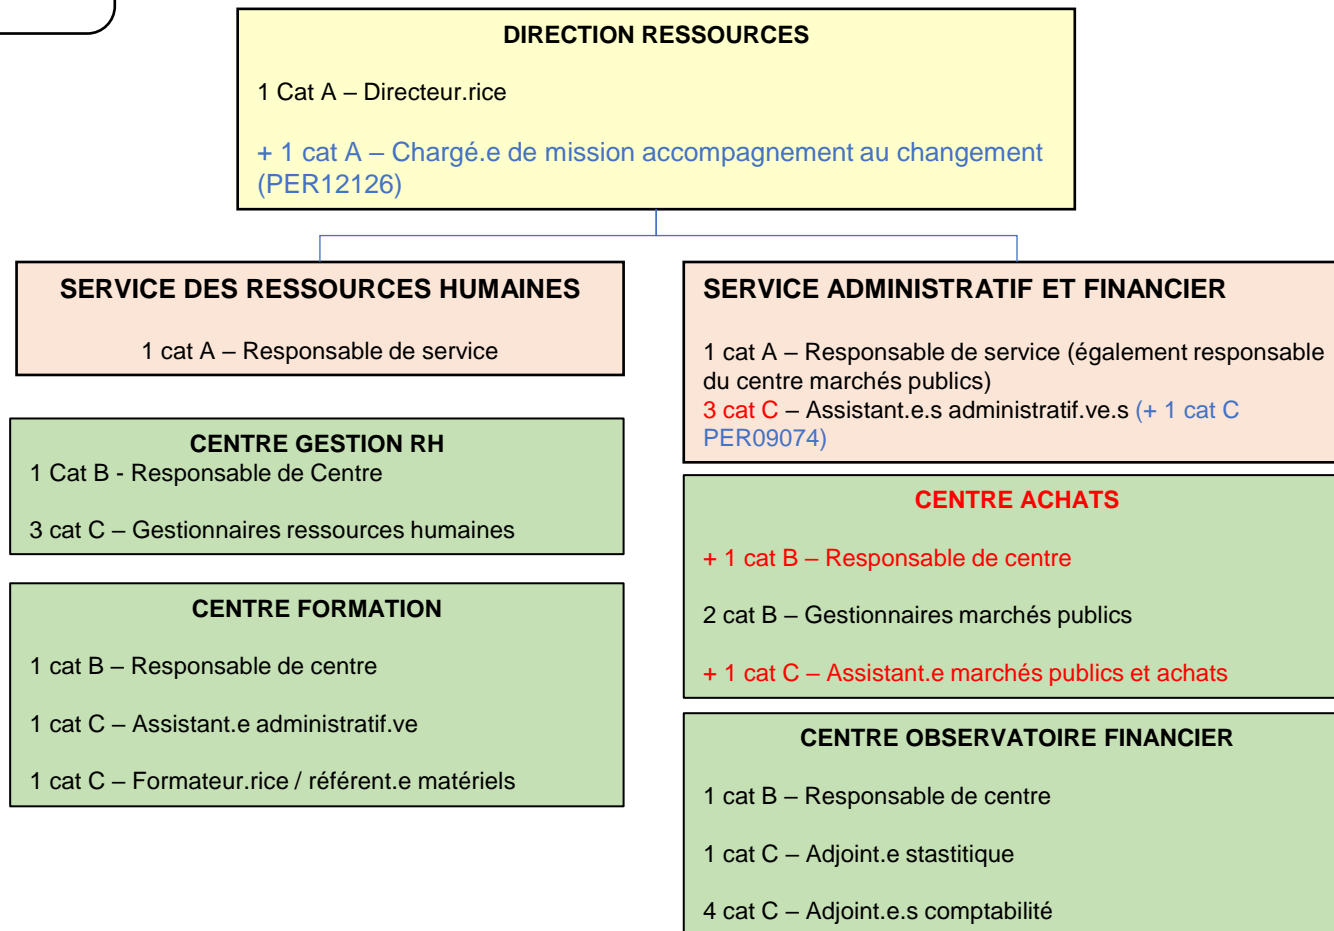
DIRECTION RESSOURCES

1 Cat A – Directeur.rice

+ 1 cat A – Chargé.e de mission accompagnement au changement (PER12126)

SERVICE DES RESSOURCES HUMAINES

1 cat A – Responsable de service

CENTRE GESTION RH
1 Cat B - Responsable de Centre

3 cat C – Gestionnaires ressources humaines

CENTRE FORMATION

1 cat B – Responsable de centre

1 cat C – Assistant.e administratif.ve

1 cat C – Formateur.rice / référent.e matériels

SERVICE ADMINISTRATIF ET FINANCIER

1 cat A – Responsable de service (également responsable du centre marchés publics)
3 cat C – Assistant.e.s administratif.ve.s (+ 1 cat C PER09074)

CENTRE ACHATS

+ 1 cat B – Responsable de centre

2 cat B – Gestionnaires marchés publics

+ 1 cat C – Assistant.e marchés publics et achats

CENTRE OBSERVATOIRE FINANCIER

1 cat B – Responsable de centre

1 cat C – Adjoint.e stastitique

4 cat C – Adjoint.e.s comptabilité